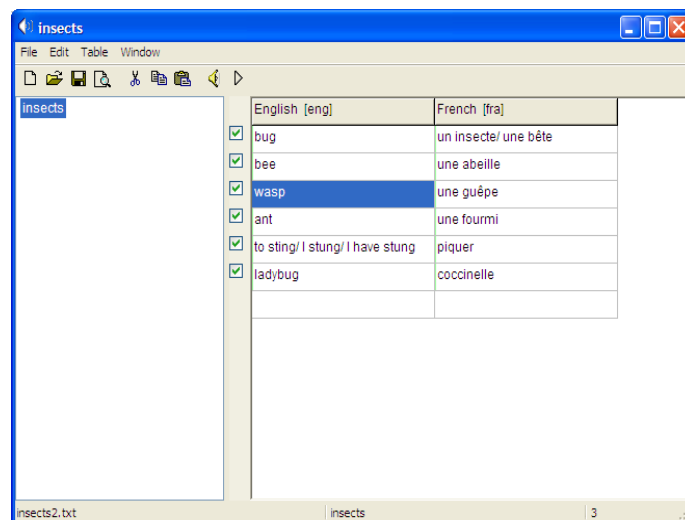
insects

File Edit Table Window

insects

| English [eng] | French [fra] |
|---|---|
| bug | un insecte/ une bête |
| bee | une abeille |
| wasp | une guêpe |
| ant | une fourmi |
| to sting/ I stung/ I have stung | piquer |
| ladybug | coccinelle |
| | |

insects2.txt insects 3